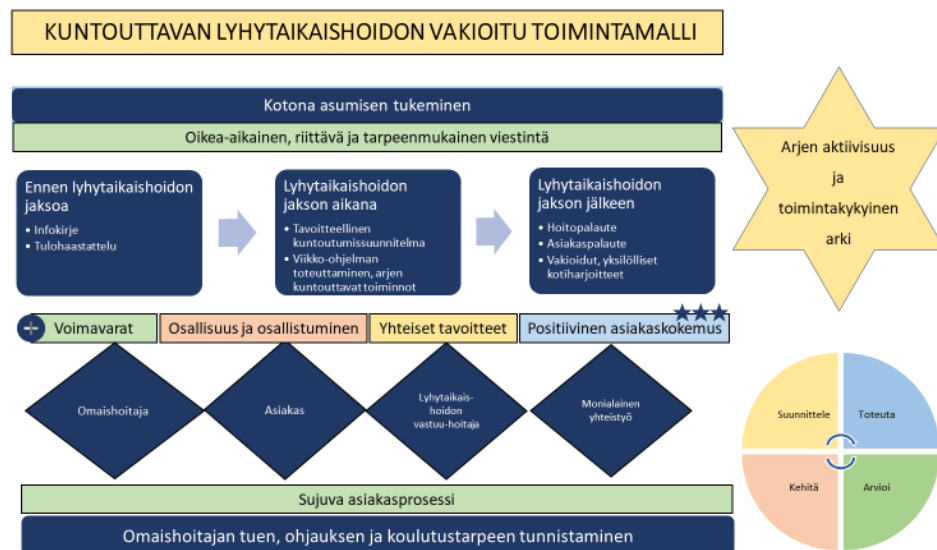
KUNTOUTTAVAN LYHYTAIKAISHOIDON VAKIOITU TOIMINTAMALLI

Kotona asumisen tukeminen

Oikea-aikainen, riittävä ja tarpeenmukainen viestintä

Arjen aktiivisuus ja toimintakykyinen arki

Ennen lyhytaikaishoidon jaksoa
• Infokirje
• Tulohaastattelu

Lyhytaikaishoidon jakson aikana
• Tavoitteellinen kuntoutumissuunnitelma
• Viikko-ohjelman toteuttaminen, arjen kuntouttavat toiminnot

Lyhytaikaishoidon jakson jälkeen
• Hoitopalaute
• Asiakaspalaute
• Vakioidut, yksilölliset kotiharjoitteet

Voimavarat | Osallisuus ja osallistuminen | Yhteiset tavoitteet | Positiivinen asiakaskokemus

Omaishoitaja

Asiakas

Lyhytaikaishoidon vastuu-hoitaja

Monialainen yhteistyö

Suunnittele

Toteuta

Kehitä

Arvioi

Sujuva asiakasprosessi

Omaishoitajan tuen, ohjauksen ja koulutustarpeen tunnistaminen